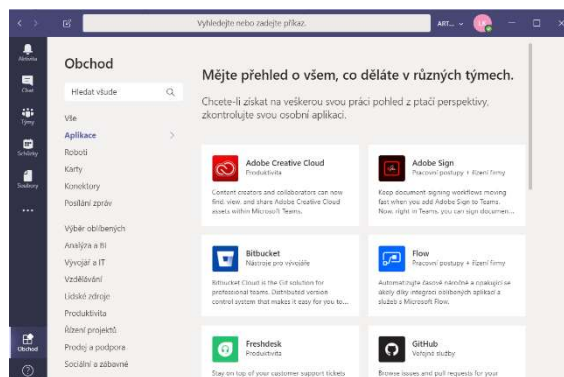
Vyhledejte nebo zadejte příkaz.

ART... LP

Aktivita
Chat
Týmy
Schůzky
Soubory
...
Obchod

Obchod

Hledat všude

Vše
Aplikace
Roboti
Karty
Konektory
Posílání zpráv

Výběr oblíbených
Analýza a BI
Vývojář a IT
Vzdělávání
Lidské zdroje
Produktivita
Řízení projektů
Prodej a podpora
Sociální a zábavné

Mějte přehled o všem, co děláte v různých týmech.

Chcete-li získat na veškerou svou práci pohled z ptačí perspektivy, zkontrolujte svou osobní aplikaci.

Adobe Creative Cloud
Produktivita
Content creators and collaborators can now find, view, and share Adobe Creative Cloud assets within Microsoft Teams.

Adobe Sign
Pracovní postupy + Řízení firmy
Keep document signing workflows moving fast when you add Adobe Sign to Teams. Now, right in Teams, you can sign documen...

Bitbucket
Nástroje pro vývojáře
Bitbucket Cloud is the Git solution for professional teams. Distributed version control system that makes it easy for you to...

Flow
Pracovní postupy + Řízení firmy
Automatizujte časově náročné a opakující se úkoly díky integraci oblíbených aplikací a služeb s Microsoft Flow.

Freshdesk
Produktivita
Stay on top of your customer support tickets

GitHub
Veřejné služby
Browse issues and pull requests for your